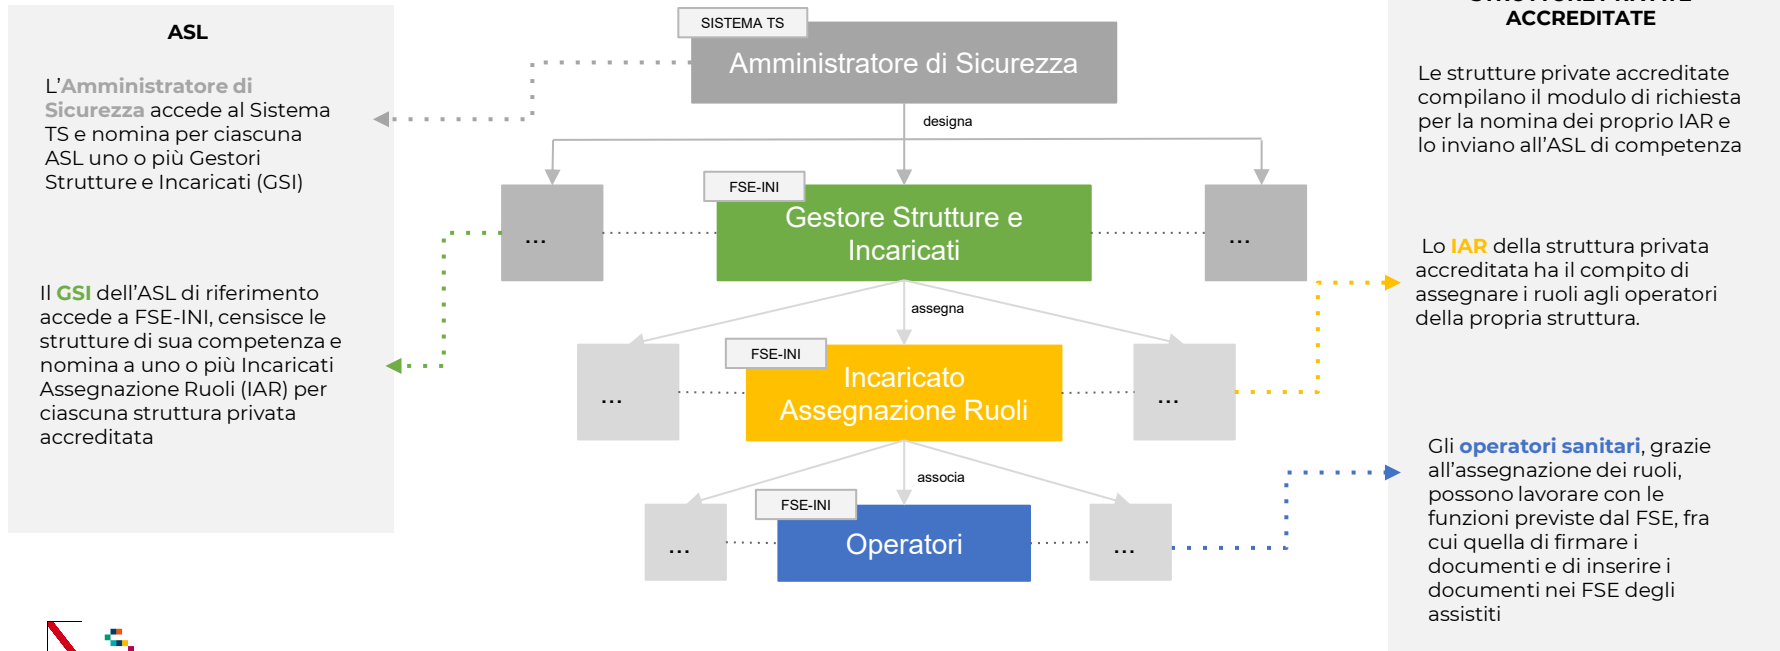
ASL

L'Amministratore di Sicurezza accede al Sistema TS e nomina per ciascuna ASL uno o più Gestori Strutture e Incaricati (GSI)

Il GSI dell'ASL di riferimento accede a FSE-INI, censisce le strutture di sua competenza e nomina a uno o più Incaricati Assegnazione Ruoli (IAR) per ciascuna struttura privata accreditata

SISTEMA TS
Amministratore di Sicurezza

designa

FSE-INI
Gestore Strutture e Incaricati

...

...

assegna

FSE-INI
Incaricato Assegnazione Ruoli

...

...

associa

FSE-INI
Operatori

...

...

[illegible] ACCREDITATE

Le strutture private accreditate compilano il modulo di richiesta per la nomina dei proprio IAR e lo inviano all'ASL di competenza

Lo IAR della struttura privata accreditata ha il compito di assegnare i ruoli agli operatori della propria struttura.

Gli operatori sanitari, grazie all'assegnazione dei ruoli, possono lavorare con le funzioni previste dal FSE, fra cui quella di firmare i documenti e di inserire i documenti nei FSE degli assistiti